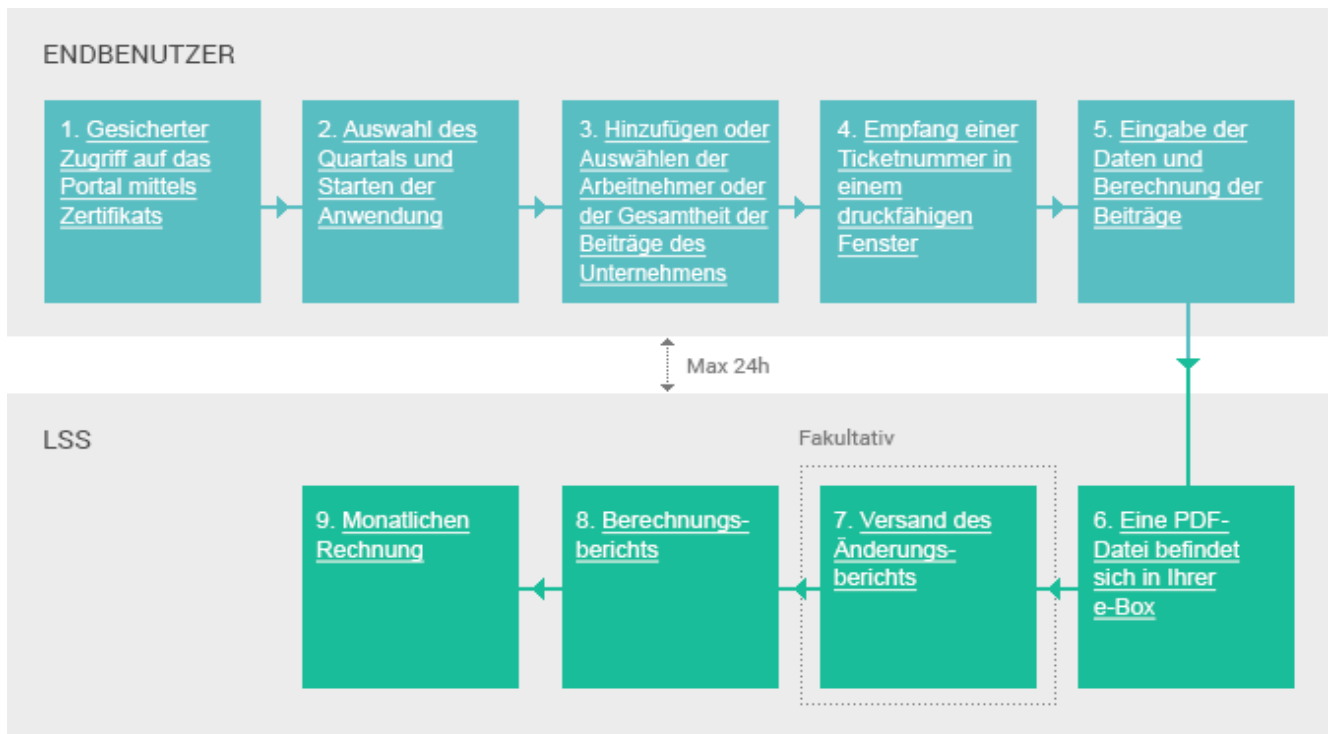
ENDBENUTZER

1. Gesicherter Zugriff auf das Portal mittels Zertifikats

2. Auswahl des Quartals und Starten der Anwendung

3. Hinzufügen oder Auswählen der Arbeitnehmer oder der Gesamtheit der Beiträge des Unternehmens

4. Empfang einer Ticketnummer in einem druckfähigen Fenster

5. Eingabe der Daten und Berechnung der Beiträge

Max 24h

LSS

Fakultativ

9. Monatlichen Rechnung

8. Berechnungsberichts

7. Versand des Änderungsberichts

6. Eine PDF-Datei befindet sich in Ihrer e-Box